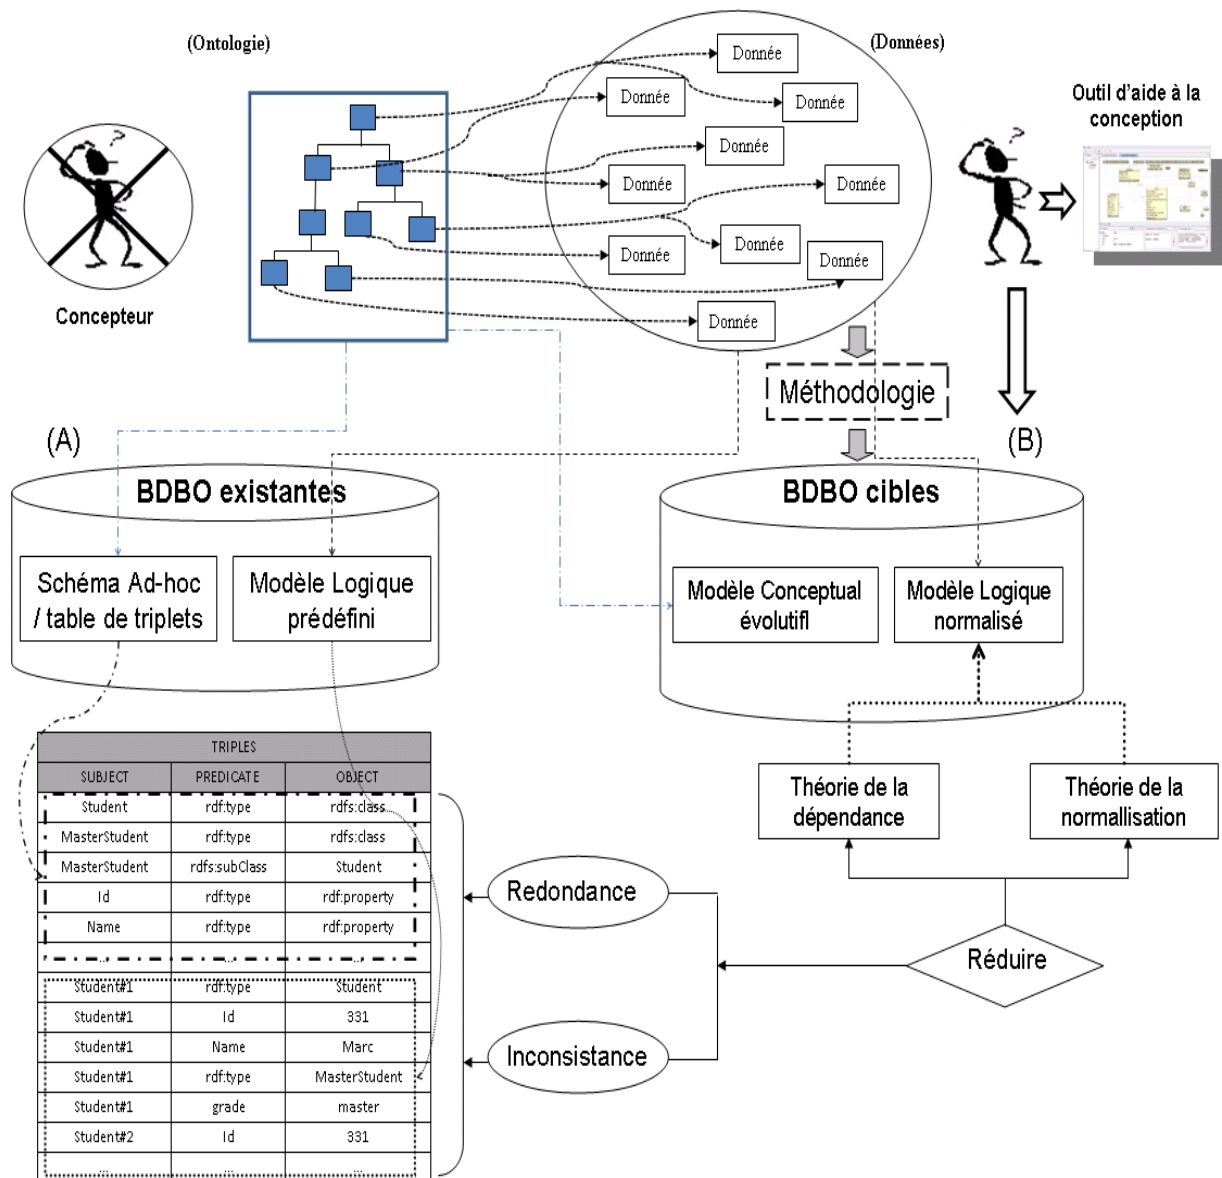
(Ontologie)

(Données)

Donnée
Donnée
Donnée
Donnée
Donnée
Donnée
Donnée
Donnée
Donnée
Donnée

Outil d'aide à la conception

Concepteur

Méthodologie

(A)

(B)

BDBO existantes

Schéma Ad-hoc / table de triplets

Modèle Logique prédéfini

BDBO cibles

Modèle Conceptual évolutifl

Modèle Logique normalisé

| TRIPLES | | |
|---|---|---|
| SUBJECT | PREDICATE | OBJECT |
| Student | rdf:type | rdfs:class |
| MasterStudent | rdf:type | rdfs:class |
| MasterStudent | rdfs:subClass | Student |
| Id | rdf:type | rdf:property |
| Name | rdf:type | rdf:property |
| ... | ... | ... |
| Student#1 | rdf:type | Student |
| Student#1 | Id | 331 |
| Student#1 | Name | Marc |
| Student#1 | rdf:type | MasterStudent |
| Student#1 | grade | master |
| Student#2 | Id | 331 |
| ... | ... | ... |

Redondance

Inconsistance

Théorie de la dépendance

Théorie de la normallisation

Réduire